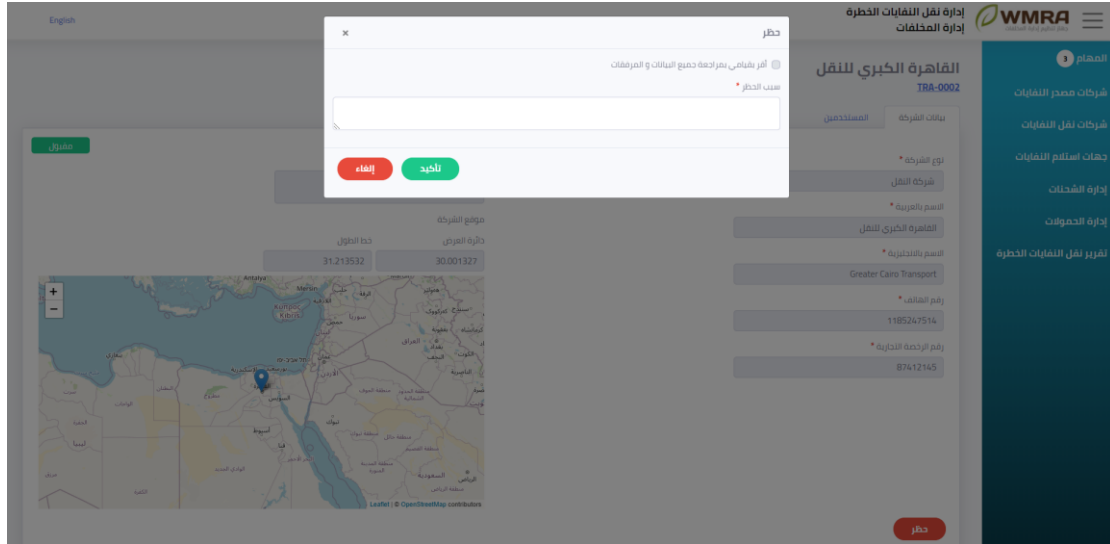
English

إدارة نقل النفايات الخطرة
إدارة المخلفات

WMRA

المهام 3
شركات مصدر النفايات
شركات نقل النفايات
جهات استلام النفايات
إدارة الشحنات
إدارة الحمولات
تقرير نقل النفايات الخطرة

حظر ×

أقر بقيامي بمراجعة جميع البيانات و المرفقات
سبب الحظر *

تأكيد إلغاء

القاهرة الكبري للنقل
TRA-0002

بيانات الشركة المستخدمين

مفعل

نوع الشركة *
شركة النقل
الاسم بالعربية *
القاهرة الكبري للنقل
الاسم بالانجليزية *
Greater Cairo Transport
رقم الهاتف *
1185247514
رقم الرخصة التجارية *
87412145

موقع الشركة
دائرة العرض خط الطول
30.001327 31.213532

+
−

Leaflet | © OpenStreetMap contributors

حظر